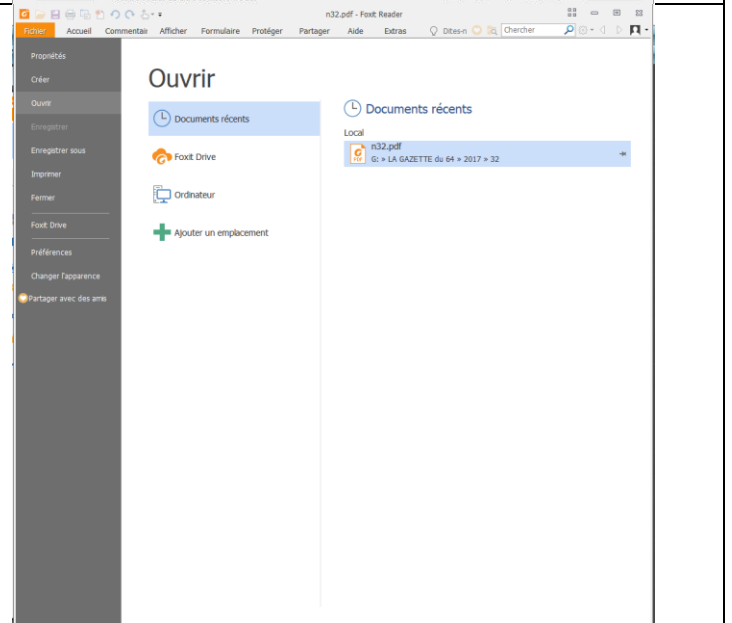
n32.pdf - Foxit Reader

Fichier Accueil Commentair Afficher Formulaire Protéger Partager Aide Extras Dites-n Chercher

Propriétés
Créer
Ouvrir
Enregistrer
Enregistrer sous
Imprimer
Fermer
Foxit Drive
Préférences
Changer l'apparence
Partager avec des amis

Ouvrir

Documents récents
Foxit Drive
Ordinateur
Ajouter un emplacement

Documents récents

Local

n32.pdf
G: » LA GAZETTE du 64 » 2017 » 32